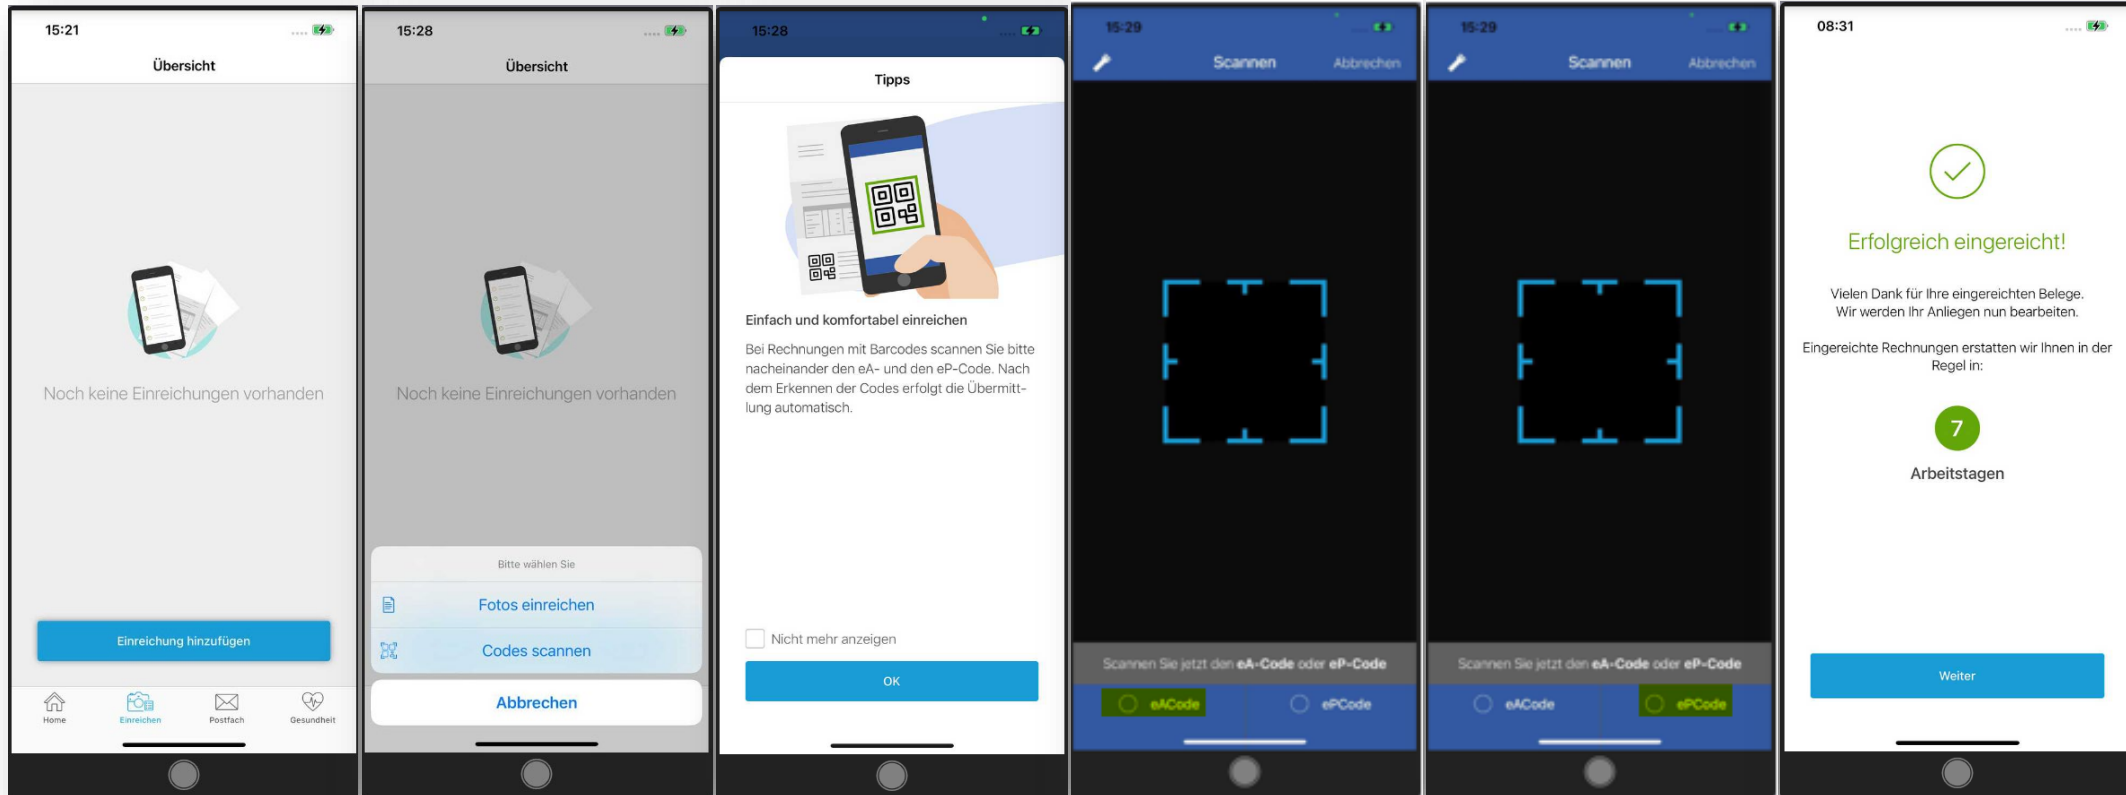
15:21

Übersicht

Noch keine Einreichungen vorhanden

Einreichung hinzufügen

Home Einreichen Postfach Gesundheit

15:28

Übersicht

Noch keine Einreichungen vorhanden

Bitte wählen Sie

Fotos einreichen

Codes scannen

Abbrechen

15:28

Tipps

Einfach und komfortabel einreichen

Bei Rechnungen mit Barcodes scannen Sie bitte nacheinander den eA- und den eP-Code. Nach dem Erkennen der Codes erfolgt die Übermittlung automatisch.

Nicht mehr anzeigen

OK

15:29

Scannen Abbrechen

Scannen Sie jetzt den eA-Code oder eP-Code

eACode ePCode

15:29

Scannen Abbrechen

Scannen Sie jetzt den eA-Code oder eP-Code

eACode ePCode

08:31

Erfolgreich eingereicht!

Vielen Dank für Ihre eingereichten Belege. Wir werden Ihr Anliegen nun bearbeiten.

Eingereichte Rechnungen erstatten wir Ihnen in der Regel in:

7

Arbeitstagen

Weiter